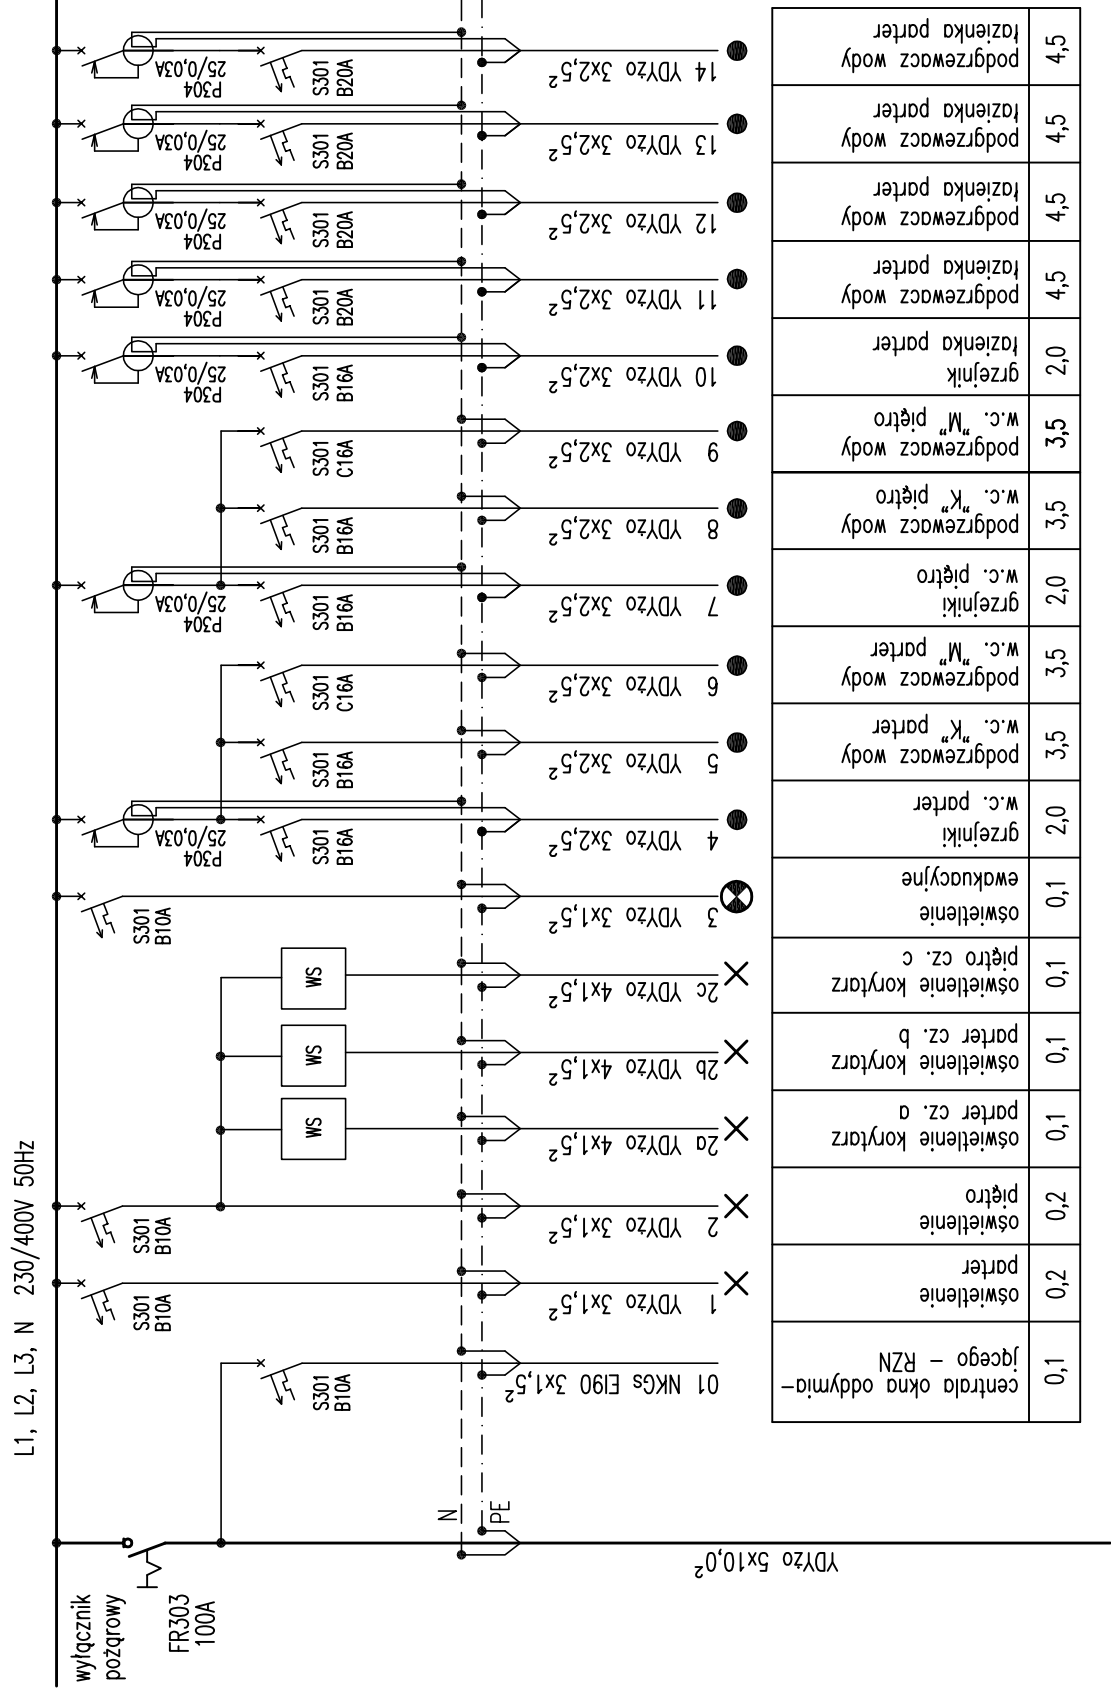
L1, L2, L3, N 230/400V 50Hz

wyłącznik pożarowy
FR303 100A

YDYżo 5x10,0$^2$

N
PE

| 0,1 | centrala okna oddymiajcego – RZN |
|---|---|
| 0,2 | oświetlenie parter |
| 0,2 | oświetlenie piętro |
| 0,1 | oświetlenie korytarz parter cz. a |
| 0,1 | oświetlenie korytarz parter cz. b |
| 0,1 | oświetlenie korytarz piętro cz. c |
| 0,1 | oświetlenie ewakuacyjne |
| 2,0 | grzejniki w.c. parter |
| 3,5 | podgrzewacz wody w.c. „K" parter |
| 3,5 | podgrzewacz wody w.c. „M" parter |
| 2,0 | grzejniki w.c. piętro |
| 3,5 | podgrzewacz wody w.c. „K" piętro |
| 3,5 | podgrzewacz wody w.c. „M" piętro |
| 2,0 | grzejnik łazienka parter |
| 4,5 | podgrzewacz wody łazienka parter |
| 4,5 | podgrzewacz wody łazienka parter |
| 4,5 | podgrzewacz wody łazienka parter |
| 4,5 | podgrzewacz wody łazienka parter |

S301 B10A
01 NKGs E190 3x1,5$^2$
S301 B10A
1 YDYżo 3x1,5$^2$
S301 B10A
2 YDYżo 3x1,5$^2$
WS
2a YDYżo 4x1,5$^2$
WS
2b YDYżo 4x1,5$^2$
WS
2c YDYżo 4x1,5$^2$
S301 B10A
3 YDYżo 3x1,5$^2$
P304 25/0,03A
S301 B16A
4 YDYżo 3x2,5$^2$
S301 B16A
5 YDYżo 3x2,5$^2$
S301 C16A
6 YDYżo 3x2,5$^2$
P304 25/0,03A
S301 B16A
7 YDYżo 3x2,5$^2$
S301 B16A
8 YDYżo 3x2,5$^2$
S301 C16A
9 YDYżo 3x2,5$^2$
P304 25/0,03A
S301 B16A
10 YDYżo 3x2,5$^2$
P304 25/0,03A
S301 B20A
11 YDYżo 3x2,5$^2$
P304 25/0,03A
S301 B20A
12 YDYżo 3x2,5$^2$
P304 25/0,03A
S301 B20A
13 YDYżo 3x2,5$^2$
P304 25/0,03A
S301 B20A
14 YDYżo 3x2,5$^2$